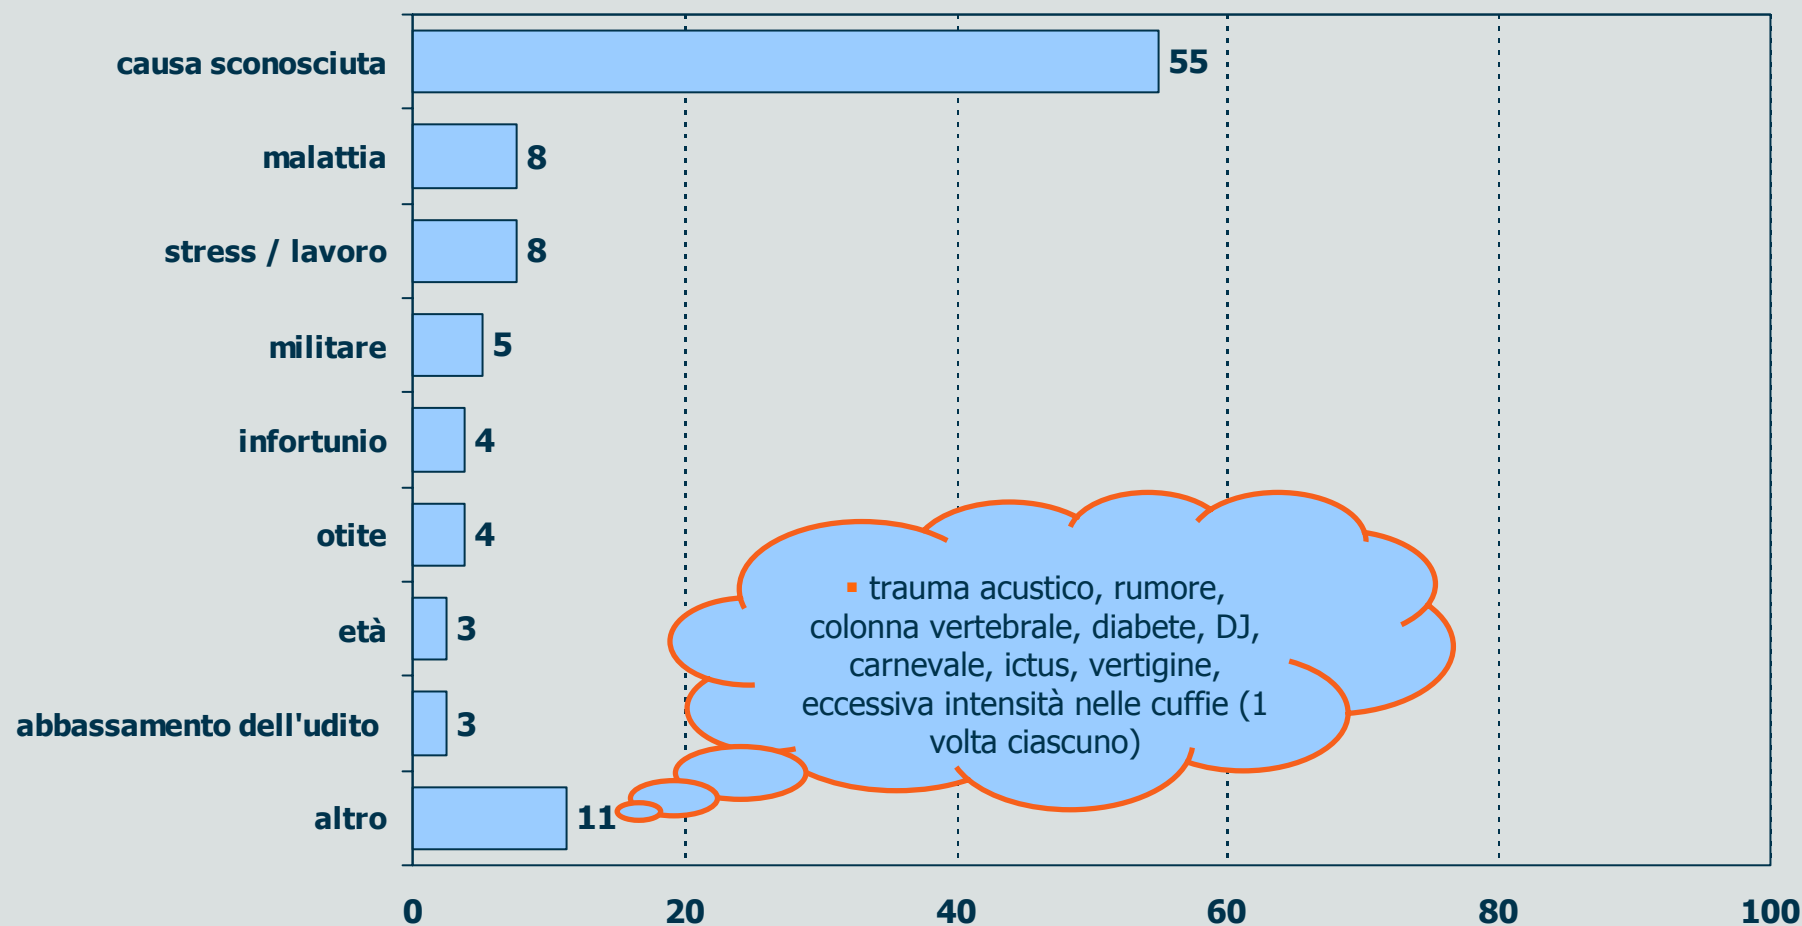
causa sconosciuta 55
malattia 8
stress / lavoro 8
militare 5
infortunio 4
otite 4
età 3
abbassamento dell'udito 3
altro 11

▪ trauma acustico, rumore, colonna vertebrale, diabete, DJ, carnevale, ictus, vertigine, eccessiva intensità nelle cuffie (1 volta ciascuno)

0 20 40 60 80 100